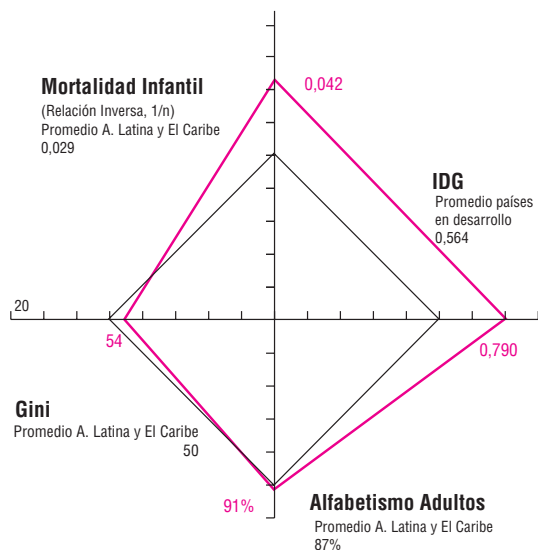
Mortalidad Infantil
(Relación Inversa, 1/n)
Promedio A. Latina y El Caribe
0,029

0,042

IDG
Promedio países en desarrollo
0,564

20

54

0,790

Gini
Promedio A. Latina y El Caribe
50

91%

Alfabetismo Adultos
Promedio A. Latina y El Caribe
87%